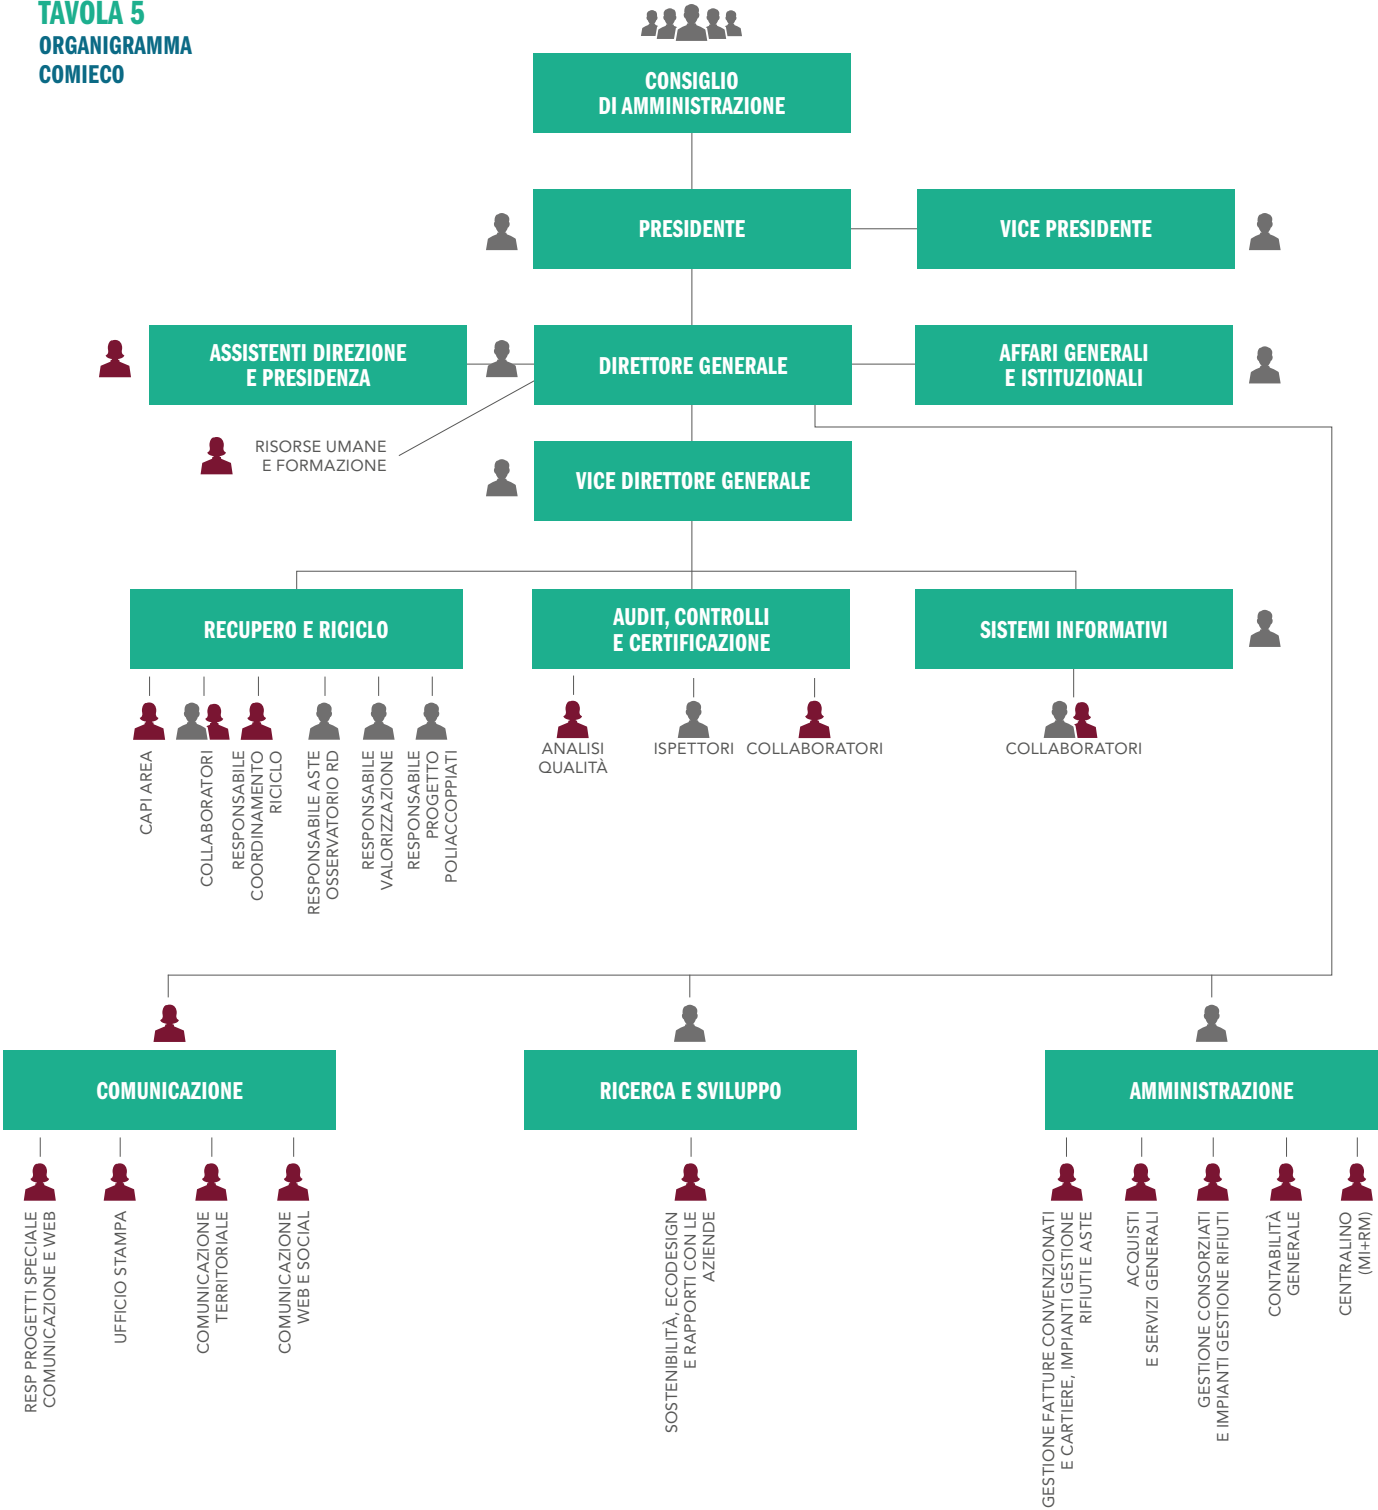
TAVOLA 5
ORGANIGRAMMA COMIECO

CONSIGLIO DI AMMINISTRAZIONE

PRESIDENTE

VICE PRESIDENTE

ASSISTENTI DIREZIONE E PRESIDENZA

DIRETTORE GENERALE

AFFARI GENERALI E ISTITUZIONALI

RISORSE UMANE E FORMAZIONE

VICE DIRETTORE GENERALE

RECUPERO E RICICLO

AUDIT, CONTROLLI E CERTIFICAZIONE

SISTEMI INFORMATIVI

CAPI AREA

COLLABORATORI

RESPONSABILE COORDINAMENTO RICICLO

RESPONSABILE ASTE OSSERVATORIO RD

RESPONSABILE VALORIZZAZIONE

RESPONSABILE PROGETTO POLIACCOPPIATI

ANALISI QUALITÀ

ISPETTORI

COLLABORATORI

COLLABORATORI

COMUNICAZIONE

RICERCA E SVILUPPO

AMMINISTRAZIONE

RESP PROGETTI SPECIALE COMUNICAZIONE E WEB

UFFICIO STAMPA

COMUNICAZIONE TERRITORIALE

COMUNICAZIONE WEB E SOCIAL

SOSTENIBILITÀ, ECODESIGN E RAPPORTI CON LE AZIENDE

GESTIONE FATTURE CONVENZIONATI E CARTIERE, IMPIANTI GESTIONE RIFIUTI E ASTE

ACQUISTI E SERVIZI GENERALI

GESTIONE CONSORZIATI E IMPIANTI GESTIONE RIFIUTI

CONTABILITÀ GENERALE

CENTRALINO (MI+RM)